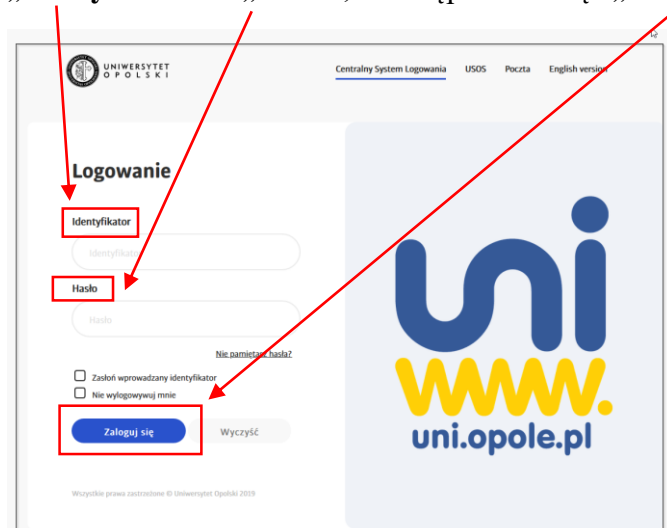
UNIWERSYTET OPOLSKI

Centralny System Logowania USOS Poczta English version

Logowanie

Identyfikator

Identyfikator

Hasło

Hasło

Nie pamiętasz hasła?

Zasłoń wprowadzany identyfikator

Nie wylogowywuj mnie

Zaloguj się

Wyczyść

Wszystkie prawa zastrzeżone © Uniwersytet Opolski 2019

uni

www.

uni.opole.pl